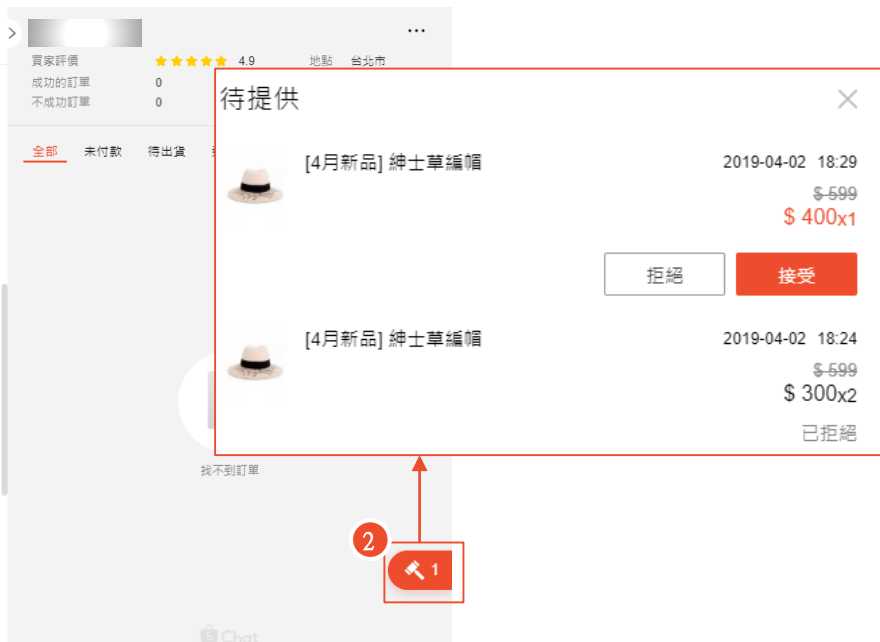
買家評價 4.9 地點 台北市
成功的訂單 0
不成功訂單 0

全部 未付款 待出貨

找不到訂單

待提供

[4月新品] 紳士草編帽 2019-04-02 18:29
$ 599
$ 400x1
拒絕 接受

[4月新品] 紳士草編帽 2019-04-02 18:24
$ 599
$ 300x2
已拒絕

2

1

Chat